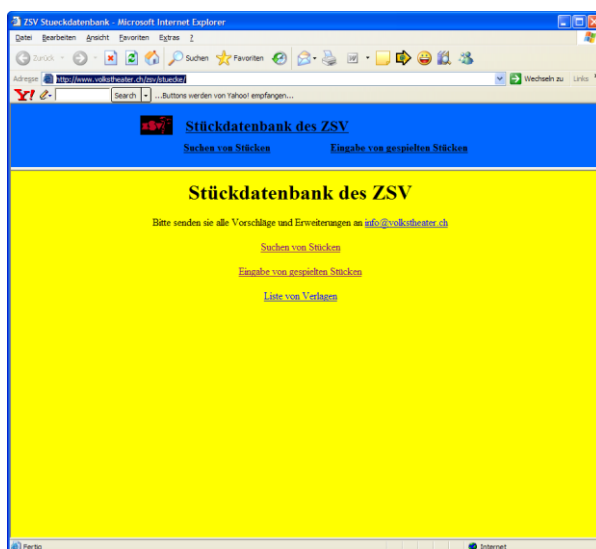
ZSV Stueckdatenbank - Microsoft Internet Explorer

Datei Bearbeiten Ansicht Favoriten Extras ?

Zurück Suchen Favoriten

Adresse http://www.volkstheater.ch/zsv/stuecke/ Wechseln zu Links

Y! Search ...Buttons werden von Yahoo! empfangen...

zsv Stückdatenbank des ZSV

Suchen von Stücken Eingabe von gespielten Stücken

Stückdatenbank des ZSV

Bitte senden sie alle Vorschläge und Erweiterungen an info@volkstheater.ch

Suchen von Stücken

Eingabe von gespielten Stücken

Liste von Verlagen

Fertig Internet